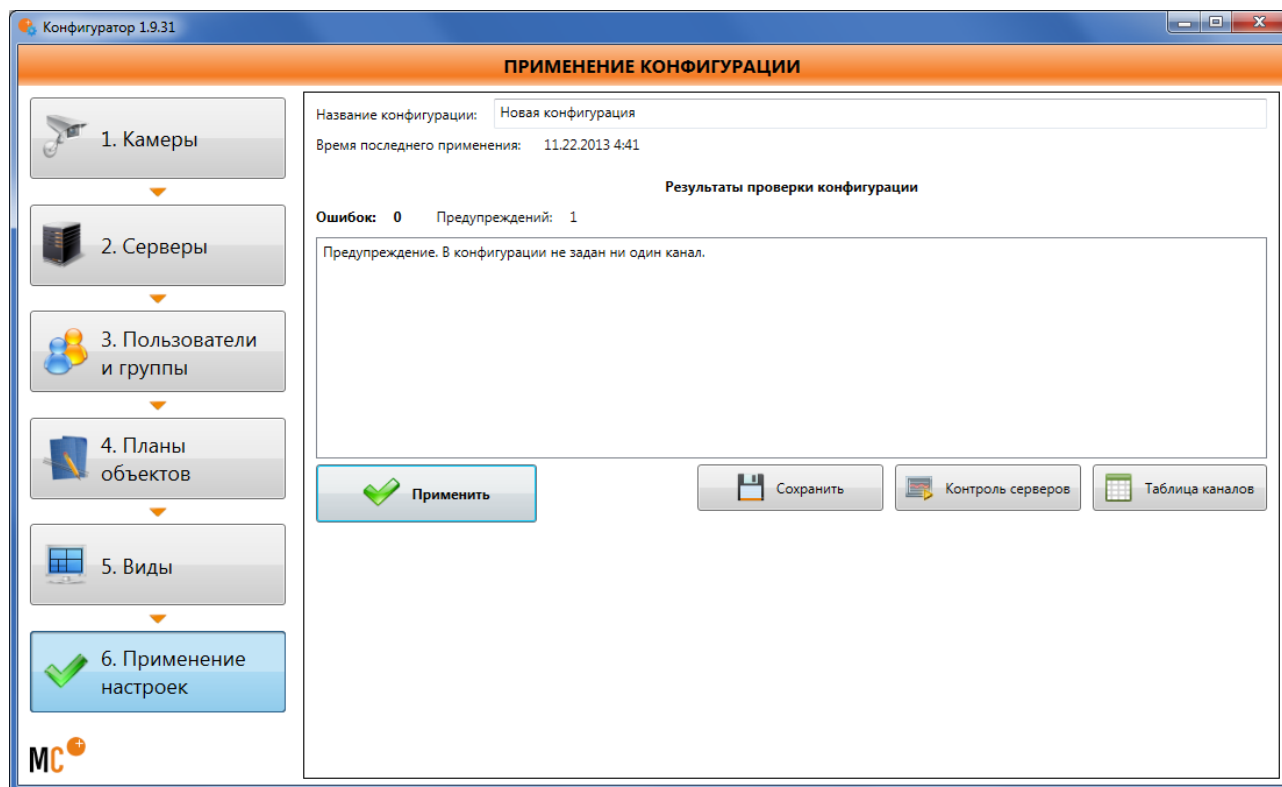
Конфигуратор 1.9.31

ПРИМЕНЕНИЕ КОНФИГУРАЦИИ

1. Камеры

2. Серверы

3. Пользователи и группы

4. Планы объектов

5. Виды

6. Применение настроек

MC

Название конфигурации: Новая конфигурация

Время последнего применения: 11.22.2013 4:41

Результаты проверки конфигурации

Ошибок: 0 Предупреждений: 1

Предупреждение. В конфигурации не задан ни один канал.

Применить

Сохранить

Контроль серверов

Таблица каналов